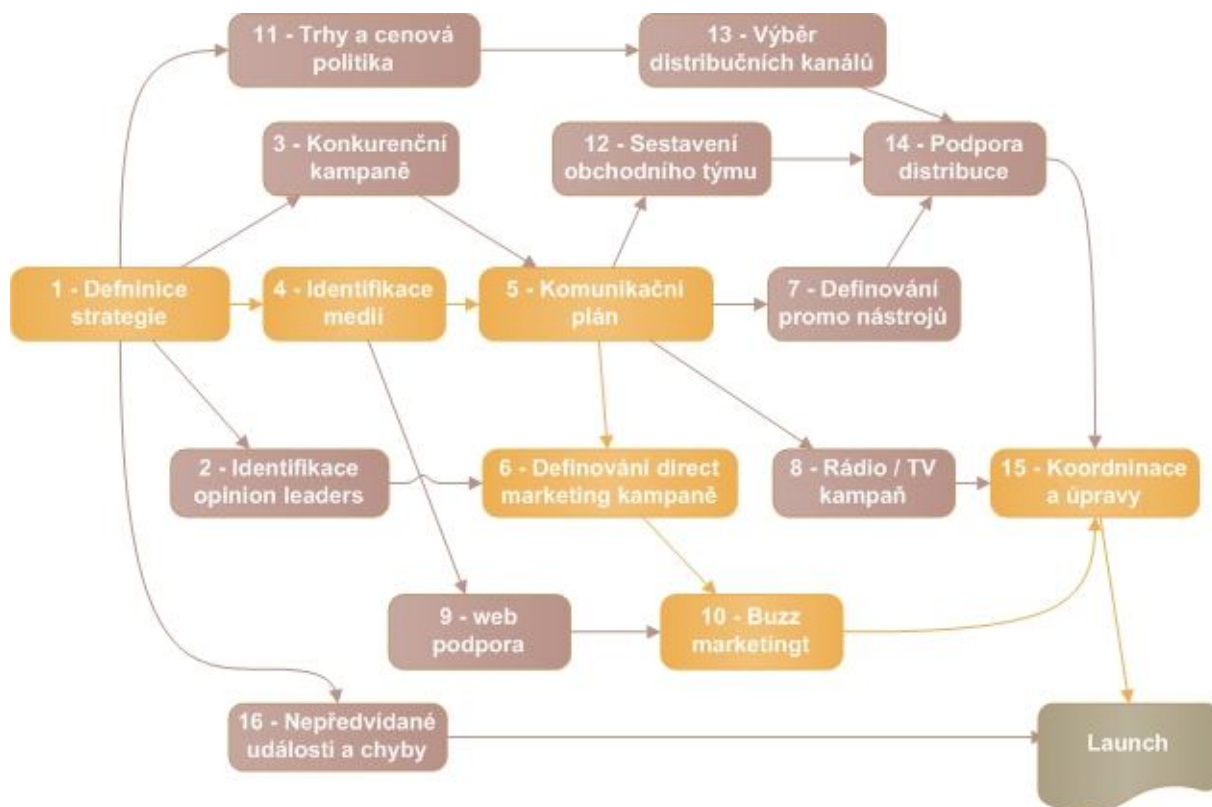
11 - Trhy a cenová politika

13 - Výběr distribučních kanálů

3 - Konkurenční kampaně

12 - Sestavení obchodního týmu

14 - Podpora distribuce

1 - Defninice strategie

4 - Identifikace medií

5 - Komunikační plán

7 - Definování promo nástrojů

2 - Identifikace opinion leaders

6 - Definování direct marketing kampaně

8 - Rádio / TV kampaň

15 - Koordninace a úpravy

9 - web podpora

10 - Buzz marketingt

16 - Nepředvídané události a chyby

Launch